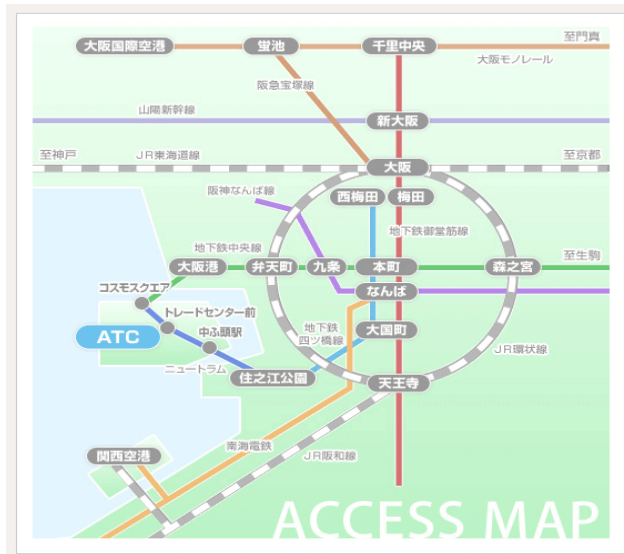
大阪国際空港
蛍池
千里中央
至門真
大阪モノレール
阪急宝塚線
山陽新幹線
新大阪
至神戸
JR東海道線
大阪
至京都
西梅田
梅田
阪神なんば線
地下鉄御堂筋線
地下鉄中央線
至生駒
大阪港
弁天町
九条
本町
森之宮
コスモスクエア
なんば
トレードセンター前
ATC
中ふ頭駅
地下鉄
四ツ橋線
大国町
ニュートラム
JR環状線
住之江公園
天王寺
南海電鉄
関西空港
JR阪和線
ACCESS MAP